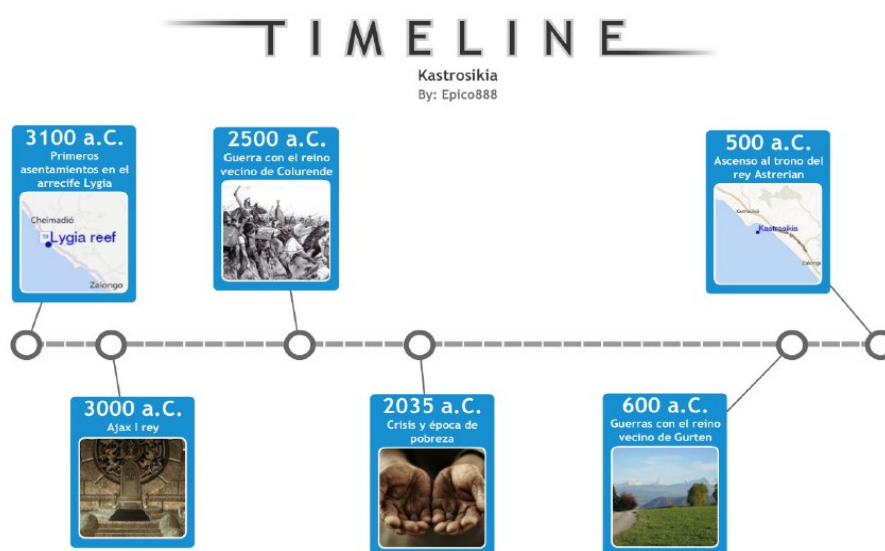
TIMELINE

Kastrosikia
By: Epico888

3100 a.C.
Primeros asentamientos en el arrecife Lygia

Cheimadió
Lygia reef
Zalongo

2500 a.C.
Guerra con el reino vecino de Colurende

500 a.C.
Ascenso al trono del rey Astrerian

Kastrosikia

3000 a.C.
Ajax I rey

2035 a.C.
Crisis y época de pobreza

600 a.C.
Guerras con el reino vecino de Gurten